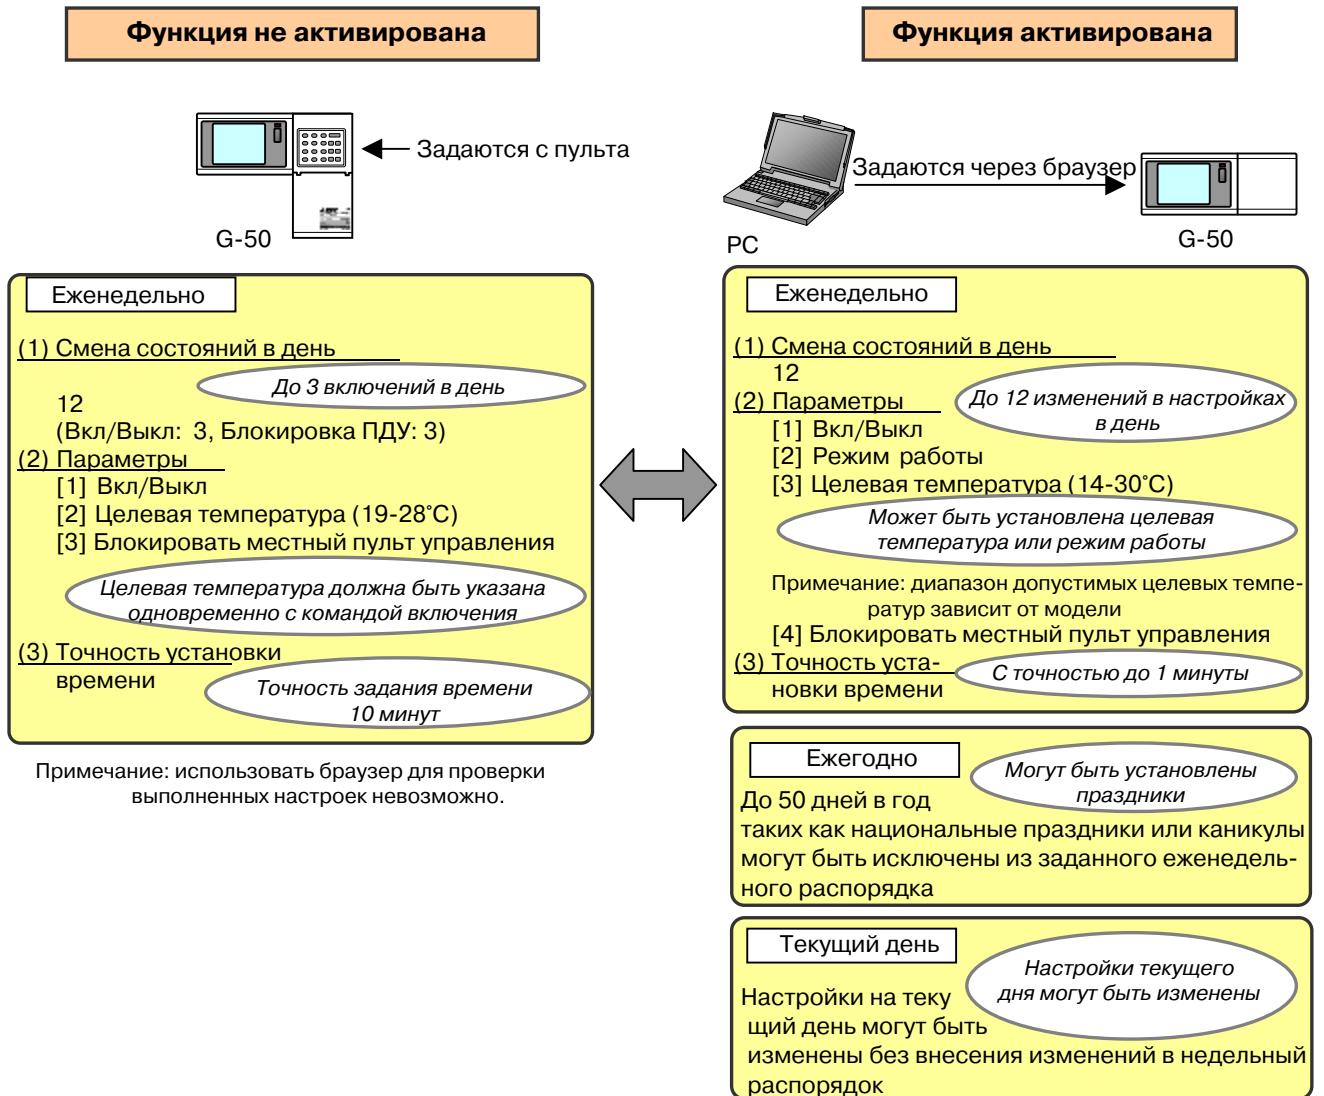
Функция не активирована

Задаются с пульта

G-50

Еженедельно

(1) Смена состояний в день

До 3 включений в день

12
(Вкл/Выкл: 3, Блокировка ПДУ: 3)

(2) Параметры
[1] Вкл/Выкл
[2] Целевая температура (19-28˚C)
[3] Блокировать местный пульт управления

Целевая температура должна быть указана одновременно с командой включения

(3) Точность установки времени

Точность задания времени 10 минут

Примечание: использовать браузер для проверки выполненных настроек невозможно.

Функция активирована

Задаются через браузер

PC

G-50

Еженедельно

(1) Смена состояний в день
12

(2) Параметры

До 12 изменений в настройках в день

[1] Вкл/Выкл
[2] Режим работы
[3] Целевая температура (14-30˚C)

Может быть установлена целевая температура или режим работы

Примечание: диапазон допустимых целевых температур зависит от модели

[4] Блокировать местный пульт управления

(3) Точность установки времени

С точностью до 1 минуты

Ежегодно

Могут быть установлены праздники

До 50 дней в год таких как национальные праздники или каникулы могут быть исключены из заданного еженедельного распорядка

Текущий день

Настройки текущего дня могут быть изменены

Настройки на текущий день могут быть изменены без внесения изменений в недельный распорядок